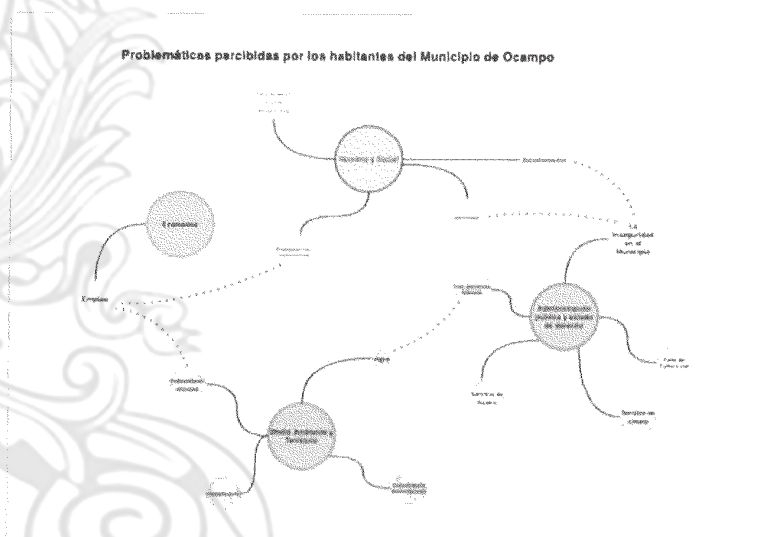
Problemáticas percibidas por los habitantes del Municipio de Ocampo

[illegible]

Humano y Social

Drogadicción

Económico

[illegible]

La inseguridad en el Municipio

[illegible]

Empleo

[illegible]

Administración pública y estado de derecho

Agua

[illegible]

Falta de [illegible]

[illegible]

Servicios de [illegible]

Medio Ambiente y Territorio

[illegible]

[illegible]

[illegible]